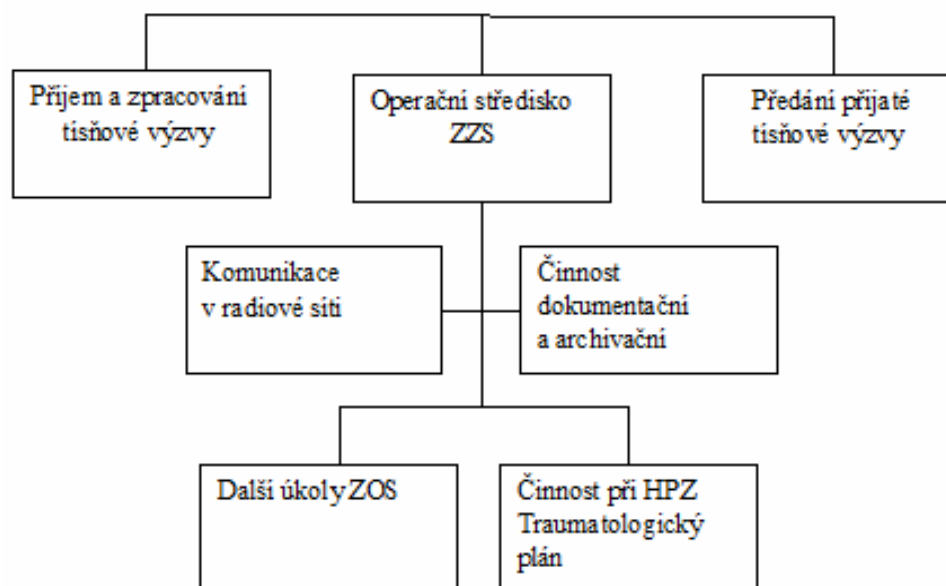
Příjem a zpracování tísňové výzvy

Operační středisko ZZS

Předání přijaté tísňové výzvy

Komunikace v radiové síti

Činnost dokumentační a archivační

Další úkoly ZOS

Činnost při HPZ Traumatologický plán